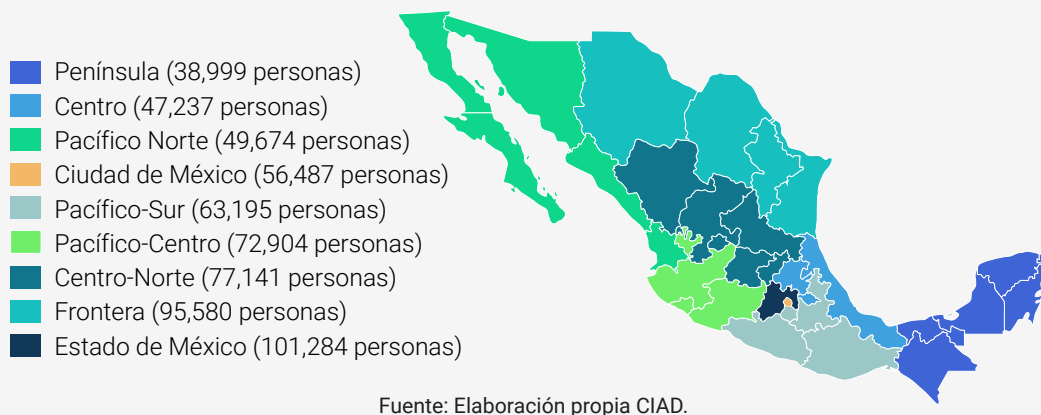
Península (38,999 personas)
Centro (47,237 personas)
Pacífico Norte (49,674 personas)
Ciudad de México (56,487 personas)
Pacífico-Sur (63,195 personas)
Pacífico-Centro (72,904 personas)
Centro-Norte (77,141 personas)
Frontera (95,580 personas)
Estado de México (101,284 personas)

Fuente: Elaboración propia CIAD.